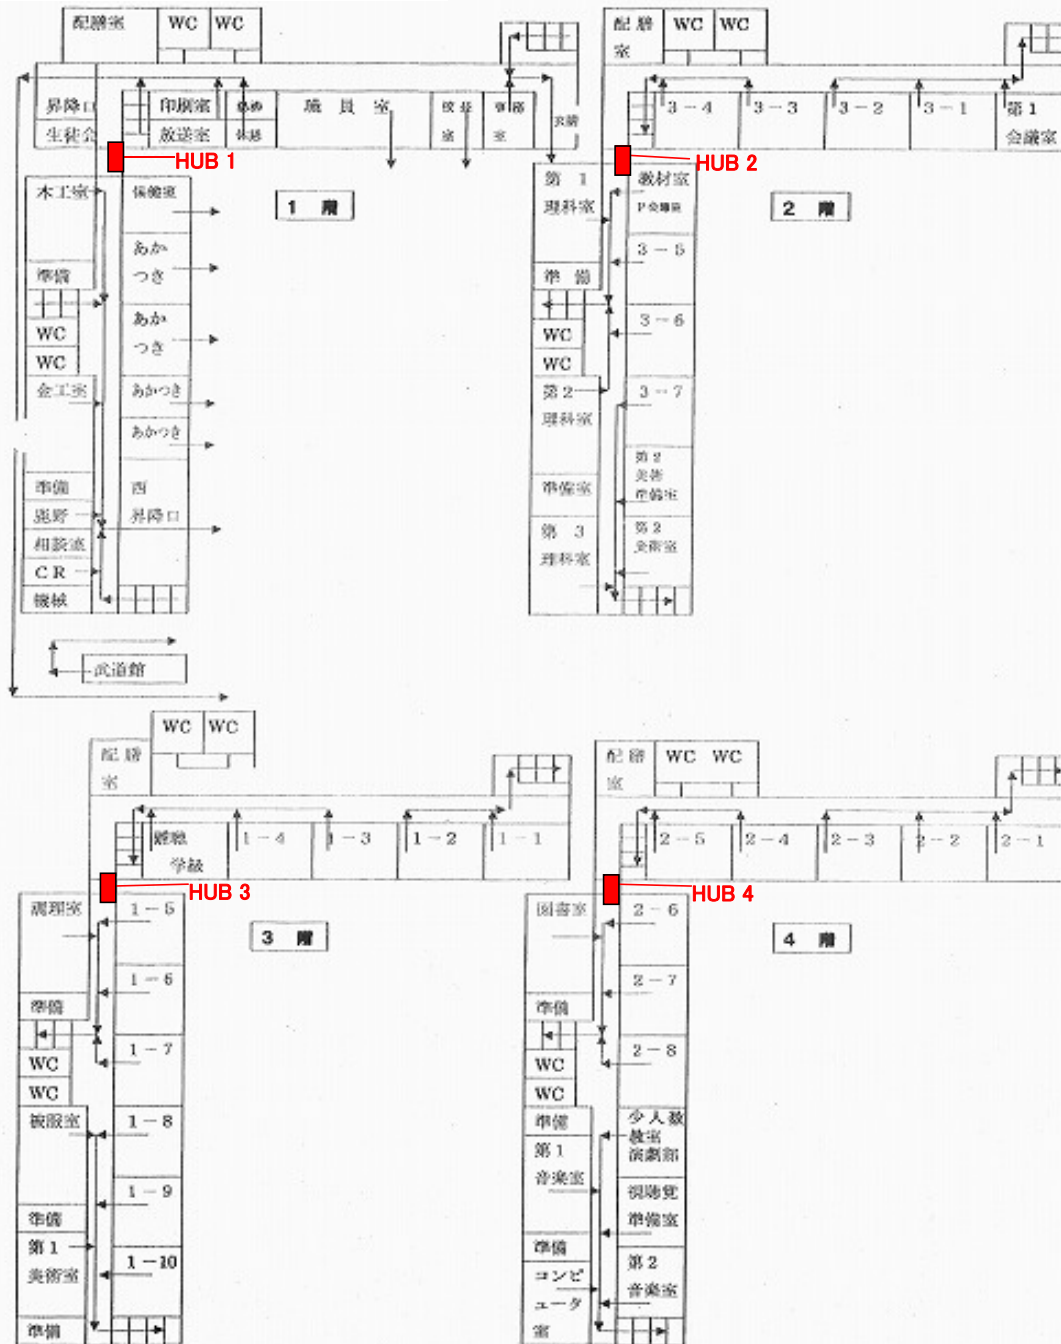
配膳室 WC WC
昇降口
生徒会
印刷室
放送室
職員室
校長室
事務室
HUB 1
木工室
保健室
あかつき
あかつき
あかつき
あかつき
準備
WC
WC
金工室
準備
進路
相談室
CR
機械
西昇降口
1 階
武道館

配膳室 WC WC
3－4 3－3 3－2 3－1
第1会議室
HUB 2
第1理科室
教材室
P交換室
3－5
準備
3－6
WC
WC
第2理科室
3－7
準備室
第2美術準備室
第3理科室
第2美術室
2 階

WC WC
配膳室
難聴学級
1－4 1－3 1－2 1－1
HUB 3
調理室
1－5
1－6
準備
1－7
WC
WC
被服室
1－8
1－9
準備
第1美術室
1－10
準備
3 階

配膳室 WC WC
2－5 2－4 2－3 2－2 2－1
HUB 4
図書室
2－6
2－7
準備
2－8
WC
WC
準備
少人数教室演劇部
第1音楽室
視聴覚準備室
準備
第2音楽室
コンピュータ室
4 階